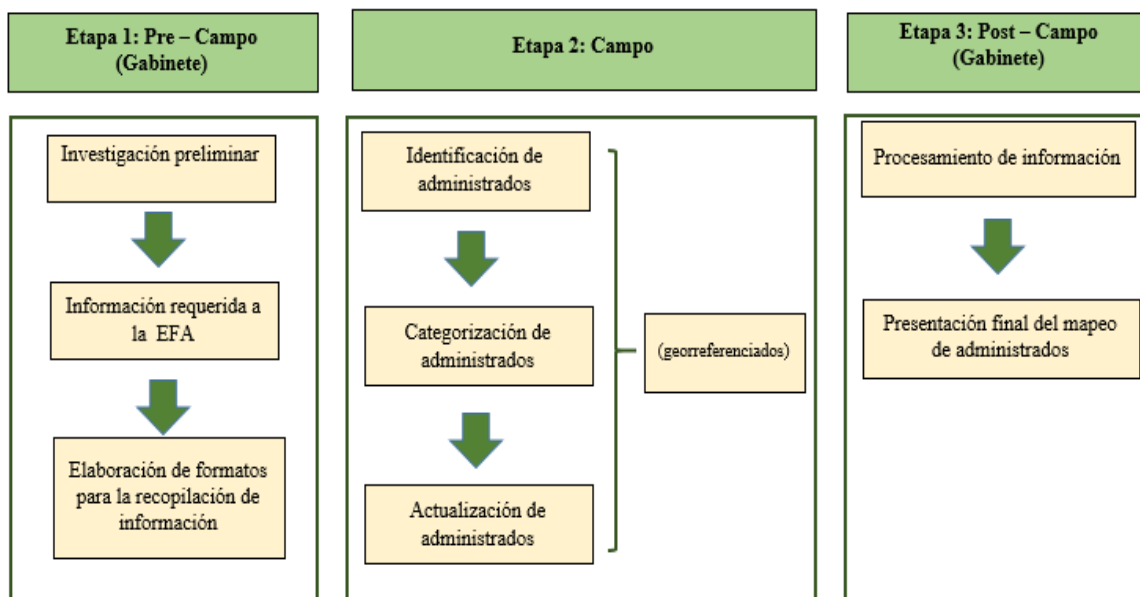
Etapa 1: Pre – Campo (Gabinete)

Investigación preliminar

Información requerida a la EFA

Elaboración de formatos para la recopilación de información

Etapa 2: Campo

Identificación de administrados

Categorización de administrados

Actualización de administrados

(georreferenciados)

Etapa 3: Post – Campo (Gabinete)

Procesamiento de información

Presentación final del mapeo de administrados